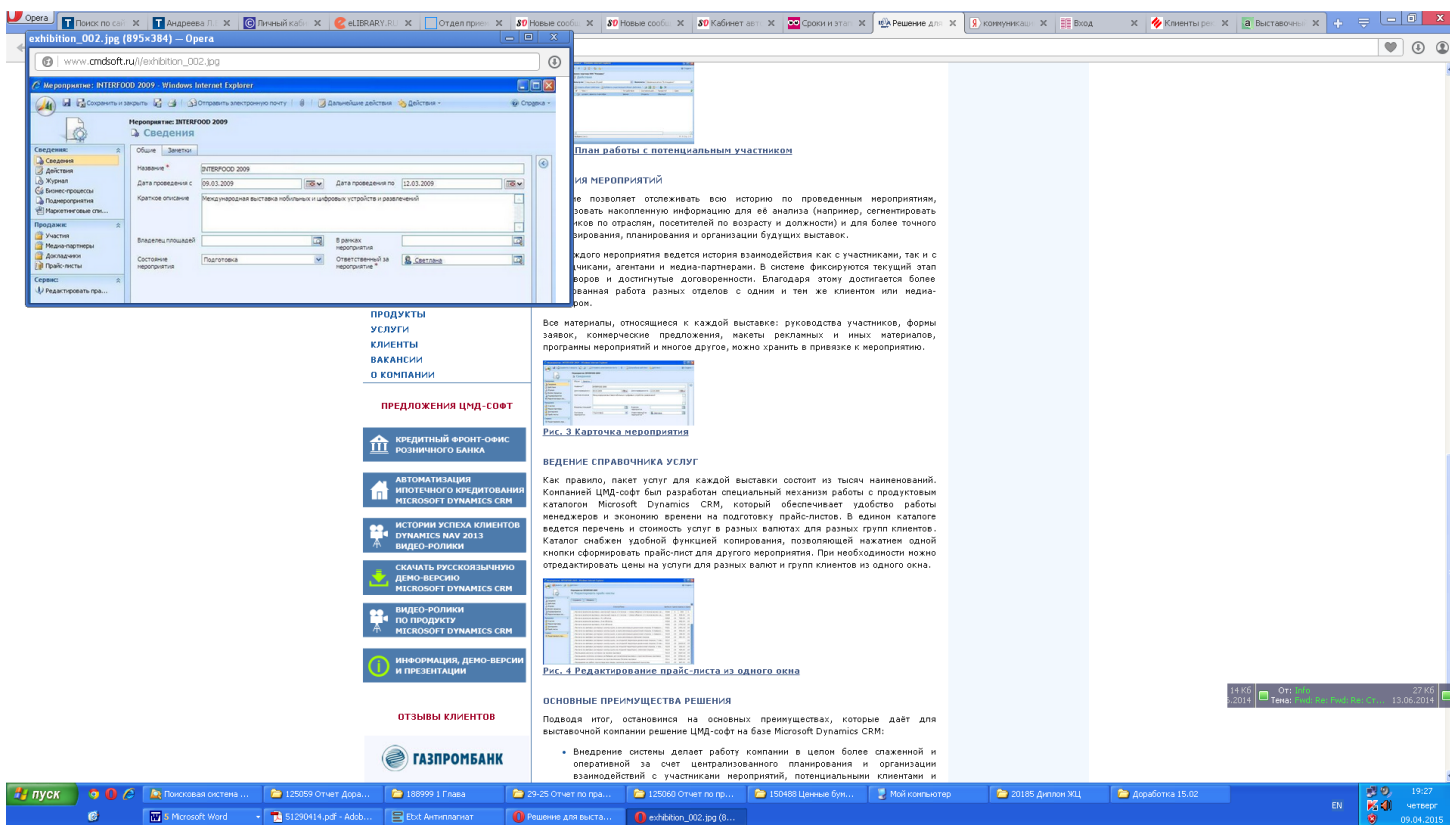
Opera | Поиск по са | Андреева Л | Личный каби | eLIBRARY.RU | Отдел прие | Новые сообщ | Новые сообщ | Кабинет авт | Сроки и эта | Решение дл | коммуникац | Вход | Клиенты ре | Выставочны

exhibition_002.jpg (895×384) — Opera

www.cmdsoft.ru/i/exhibition_002.jpg

Мероприятие: INTERFOOD 2009 - Windows Internet Explorer

Сохранить и закрыть | Отправить электронную почту | Дальнейшие действия | Действия | Справка

Мероприятие: INTERFOOD 2009
Сведения

Сведения:
Сведения
Действия
Журнал
Бизнес-процессы
Подмероприятия
Маркетинговые спи...

Продажи:
Участия
Медиа-партнеры
Докладчики
Прайс-листы

Сервис:
Редактировать пра...

Общие | Заметки

Название * INTERFOOD 2009
Дата проведения с 09.03.2009
Дата проведения по 12.03.2009
Краткое описание Международная выставка мобильных и цифровых устройств и развлечений
Владелец площадей
В рамках мероприятия
Состояние мероприятия Подготовка
Ответственный за мероприятие * Светлана

План работы с потенциальным участником

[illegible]ИЯ МЕРОПРИЯТИЙ

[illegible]ие позволяет отслеживать всю историю по проведенным мероприятиям, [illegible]овать накопленную информацию для её анализа (например, сегментировать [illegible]иков по отраслям, посетителей по возрасту и должности) и для более точного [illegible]ирования, планирования и организации будущих выставок.

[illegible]ждого мероприятия ведется история взаимодействия как с участниками, так и с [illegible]дчиками, агентами и медиа-партнерами. В системе фиксируются текущий этап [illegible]воров и достигнутые договоренности. Благодаря этому достигается более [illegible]ванная работа разных отделов с одним и тем же клиентом или медиа-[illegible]ром.

ПРОДУКТЫ
УСЛУГИ
КЛИЕНТЫ
ВАКАНСИИ
О КОМПАНИИ

ПРЕДЛОЖЕНИЯ ЦМД-СОФТ

КРЕДИТНЫЙ ФРОНТ-ОФИС РОЗНИЧНОГО БАНКА

АВТОМАТИЗАЦИЯ ИПОТЕЧНОГО КРЕДИТОВАНИЯ MICROSOFT DYNAMICS CRM

ИСТОРИИ УСПЕХА КЛИЕНТОВ DYNAMICS NAV 2013 ВИДЕО-РОЛИКИ

СКАЧАТЬ РУССКОЯЗЫЧНУЮ ДЕМО-ВЕРСИЮ MICROSOFT DYNAMICS CRM

ВИДЕО-РОЛИКИ ПО ПРОДУКТУ MICROSOFT DYNAMICS CRM

ИНФОРМАЦИЯ, ДЕМО-ВЕРСИИ И ПРЕЗЕНТАЦИИ

ОТЗЫВЫ КЛИЕНТОВ

ГАЗПРОМБАНК

Все материалы, относящиеся к каждой выставке: руководства участников, формы заявок, коммерческие предложения, макеты рекламных и иных материалов, программы мероприятий и многое другое, можно хранить в привязке к мероприятию.

Рис. 3 Карточка мероприятия

ВЕДЕНИЕ СПРАВОЧНИКА УСЛУГ

Как правило, пакет услуг для каждой выставки состоит из тысяч наименований. Компанией ЦМД-софт был разработан специальный механизм работы с продуктовым каталогом Microsoft Dynamics CRM, который обеспечивает удобство работы менеджеров и экономию времени на подготовку прайс-листов. В едином каталоге ведется перечень и стоимость услуг в разных валютах для разных групп клиентов. Каталог снабжен удобной функцией копирования, позволяющей нажатием одной кнопки сформировать прайс-лист для другого мероприятия. При необходимости можно отредактировать цены на услуги для разных валют и групп клиентов из одного окна.

Рис. 4 Редактирование прайс-листа из одного окна

ОСНОВНЫЕ ПРЕИМУЩЕСТВА РЕШЕНИЯ

Подводя итог, остановимся на основных преимуществах, которые даёт для выставочной компании решение ЦМД-софт на базе Microsoft Dynamics CRM:

• Внедрение системы делает работу компании в целом более слаженной и оперативной за счет централизованного планирования и организации взаимодействий с участниками мероприятий, потенциальными клиентами и

14 Кб .2014 | От: Info | Тема: Fwd: Re: Fwd: Re: Ст... | 27 Кб 13.06.2014

пуск | Поисковая система ... | 125059 Отчет Дора... | 188999 1 Глава | 29-25 Отчет по пра... | 125060 Отчет по пр... | 150488 Ценные бум... | Мой компьютер | 20185 Диплом ЖЦ | Доработка 15.02
5 Microsoft Word | 51290414.pdf - Adob... | Etxt Антиплагиат | Решение для выста... | exhibition_002.jpg (8...
EN 19:27 четверг 09.04.2015